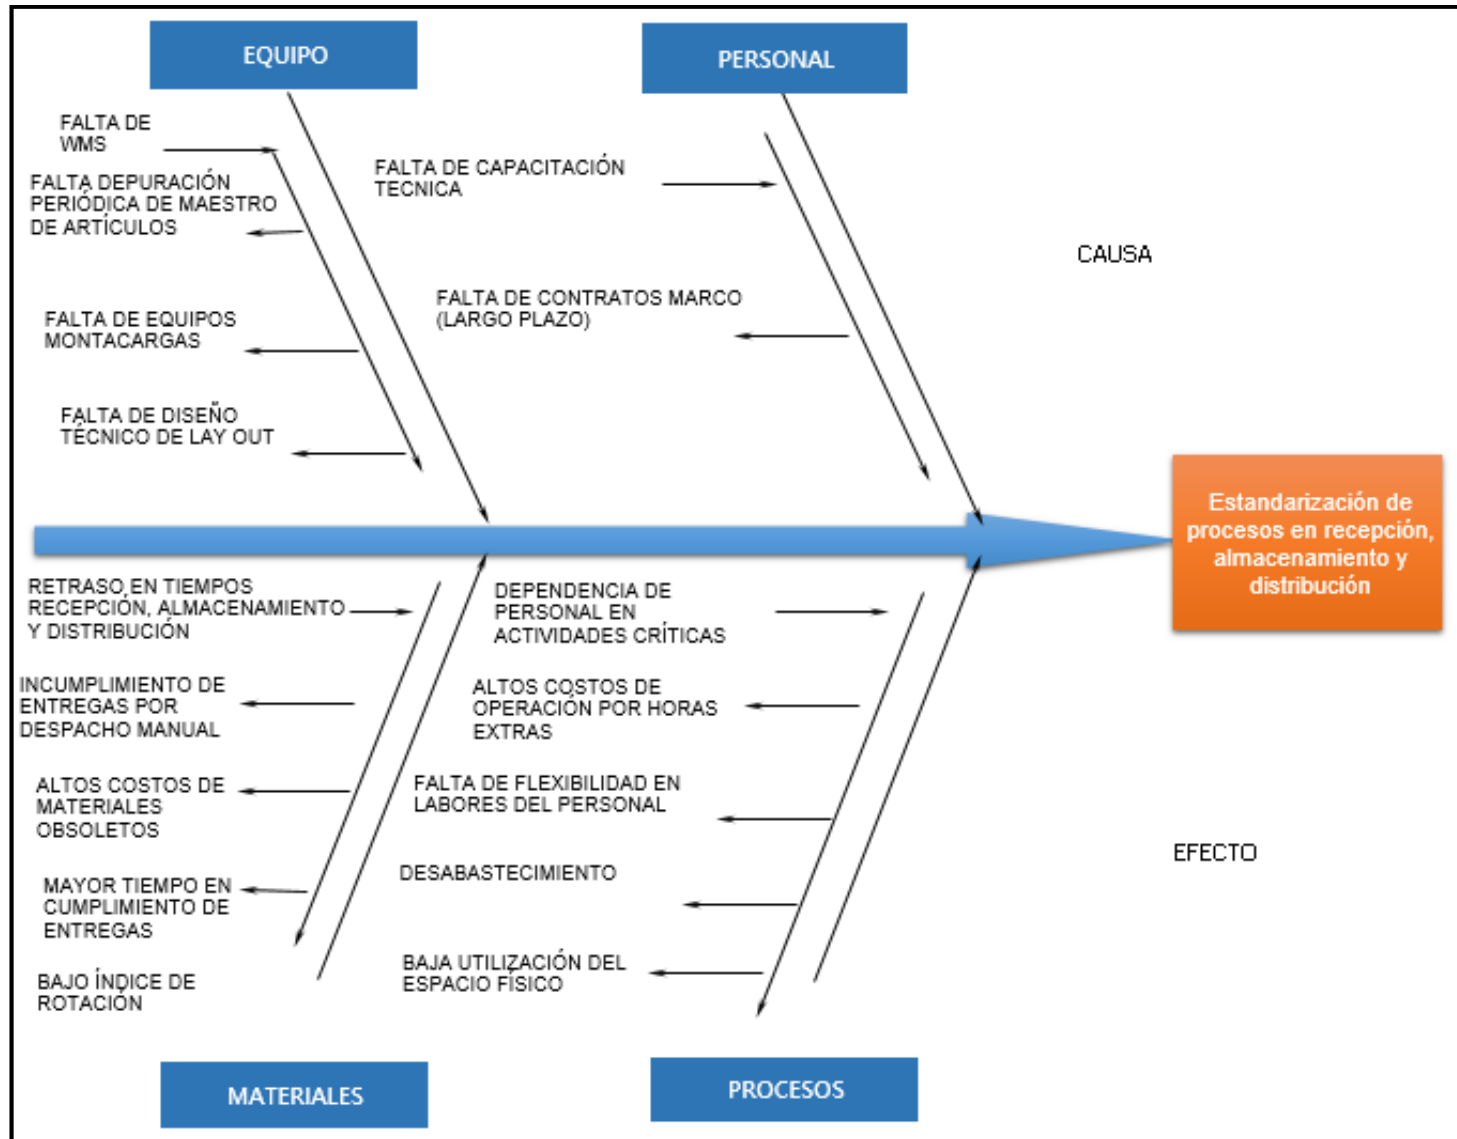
EQUIPO

PERSONAL

FALTA DE WMS

FALTA DEPURACIÓN PERIÓDICA DE MAESTRO DE ARTÍCULOS

FALTA DE EQUIPOS MONTACARGAS

FALTA DE DISEÑO TÉCNICO DE LAY OUT

FALTA DE CAPACITACIÓN TECNICA

FALTA DE CONTRATOS MARCO (LARGO PLAZO)

CAUSA

Estandarización de procesos en recepción, almacenamiento y distribución

RETRASO EN TIEMPOS RECEPCIÓN, ALMACENAMIENTO Y DISTRIBUCIÓN

INCUMPLIMIENTO DE ENTREGAS POR DESPACHO MANUAL

ALTOS COSTOS DE MATERIALES OBSOLETOS

MAYOR TIEMPO EN CUMPLIMIENTO DE ENTREGAS

BAJO ÍNDICE DE ROTACIÓN

DEPENDENCIA DE PERSONAL EN ACTIVIDADES CRÍTICAS

ALTOS COSTOS DE OPERACIÓN POR HORAS EXTRAS

FALTA DE FLEXIBILIDAD EN LABORES DEL PERSONAL

DESABASTECIMIENTO

BAJA UTILIZACIÓN DEL ESPACIO FÍSICO

EFECTO

MATERIALES

PROCESOS